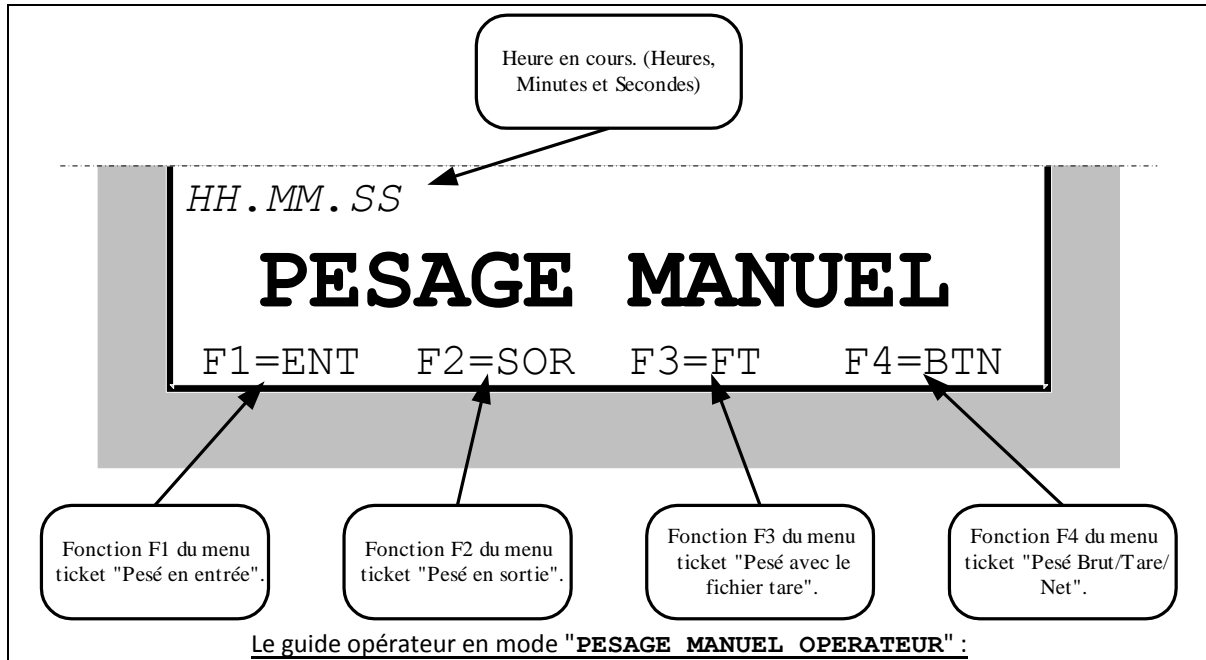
Heure en cours. (Heures, Minutes et Secondes)

HH.MM.SS

PESAGE MANUEL

F1=ENT F2=SOR F3=FT F4=BTN

Fonction F1 du menu ticket "Pesé en entrée".

Fonction F2 du menu ticket "Pesé en sortie".

Fonction F3 du menu ticket "Pesé avec le fichier tare".

Fonction F4 du menu ticket "Pesé Brut/Tare/ Net".

Le guide opérateur en mode "PESAGE MANUEL OPERATEUR" :